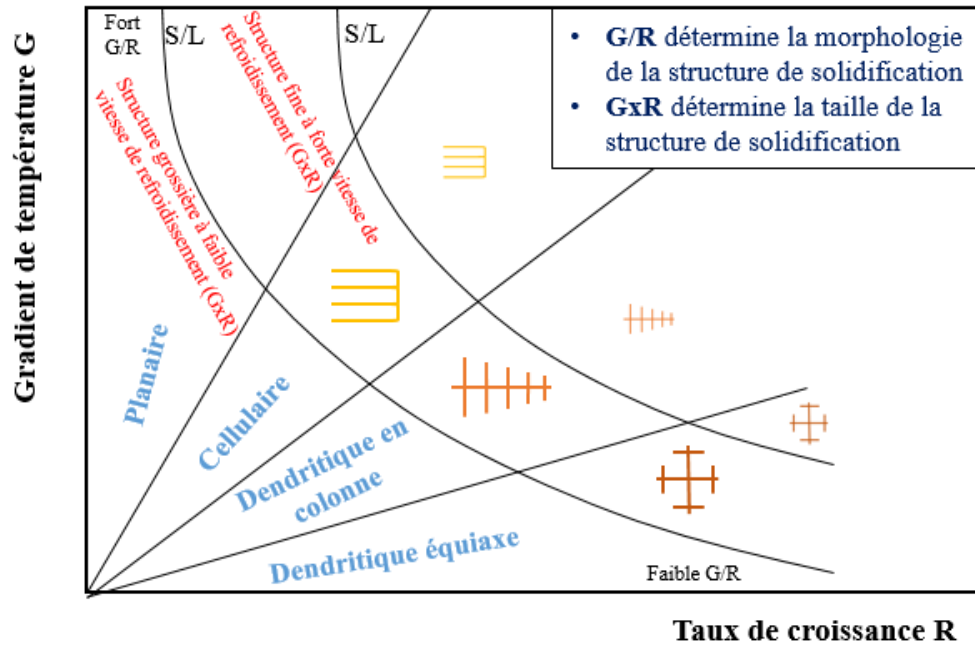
Gradient de température G

Fort G/R

S/L

S/L

Structure grossière à faible vitesse de refroidissement (GxR)

Structure fine à forte vitesse de refroidissement (GxR)

• G/R détermine la morphologie de la structure de solidification
• GxR détermine la taille de la structure de solidification

Planaire

Cellulaire

Dendritique en colonne

Dendritique équiaxe

Faible G/R

Taux de croissance R